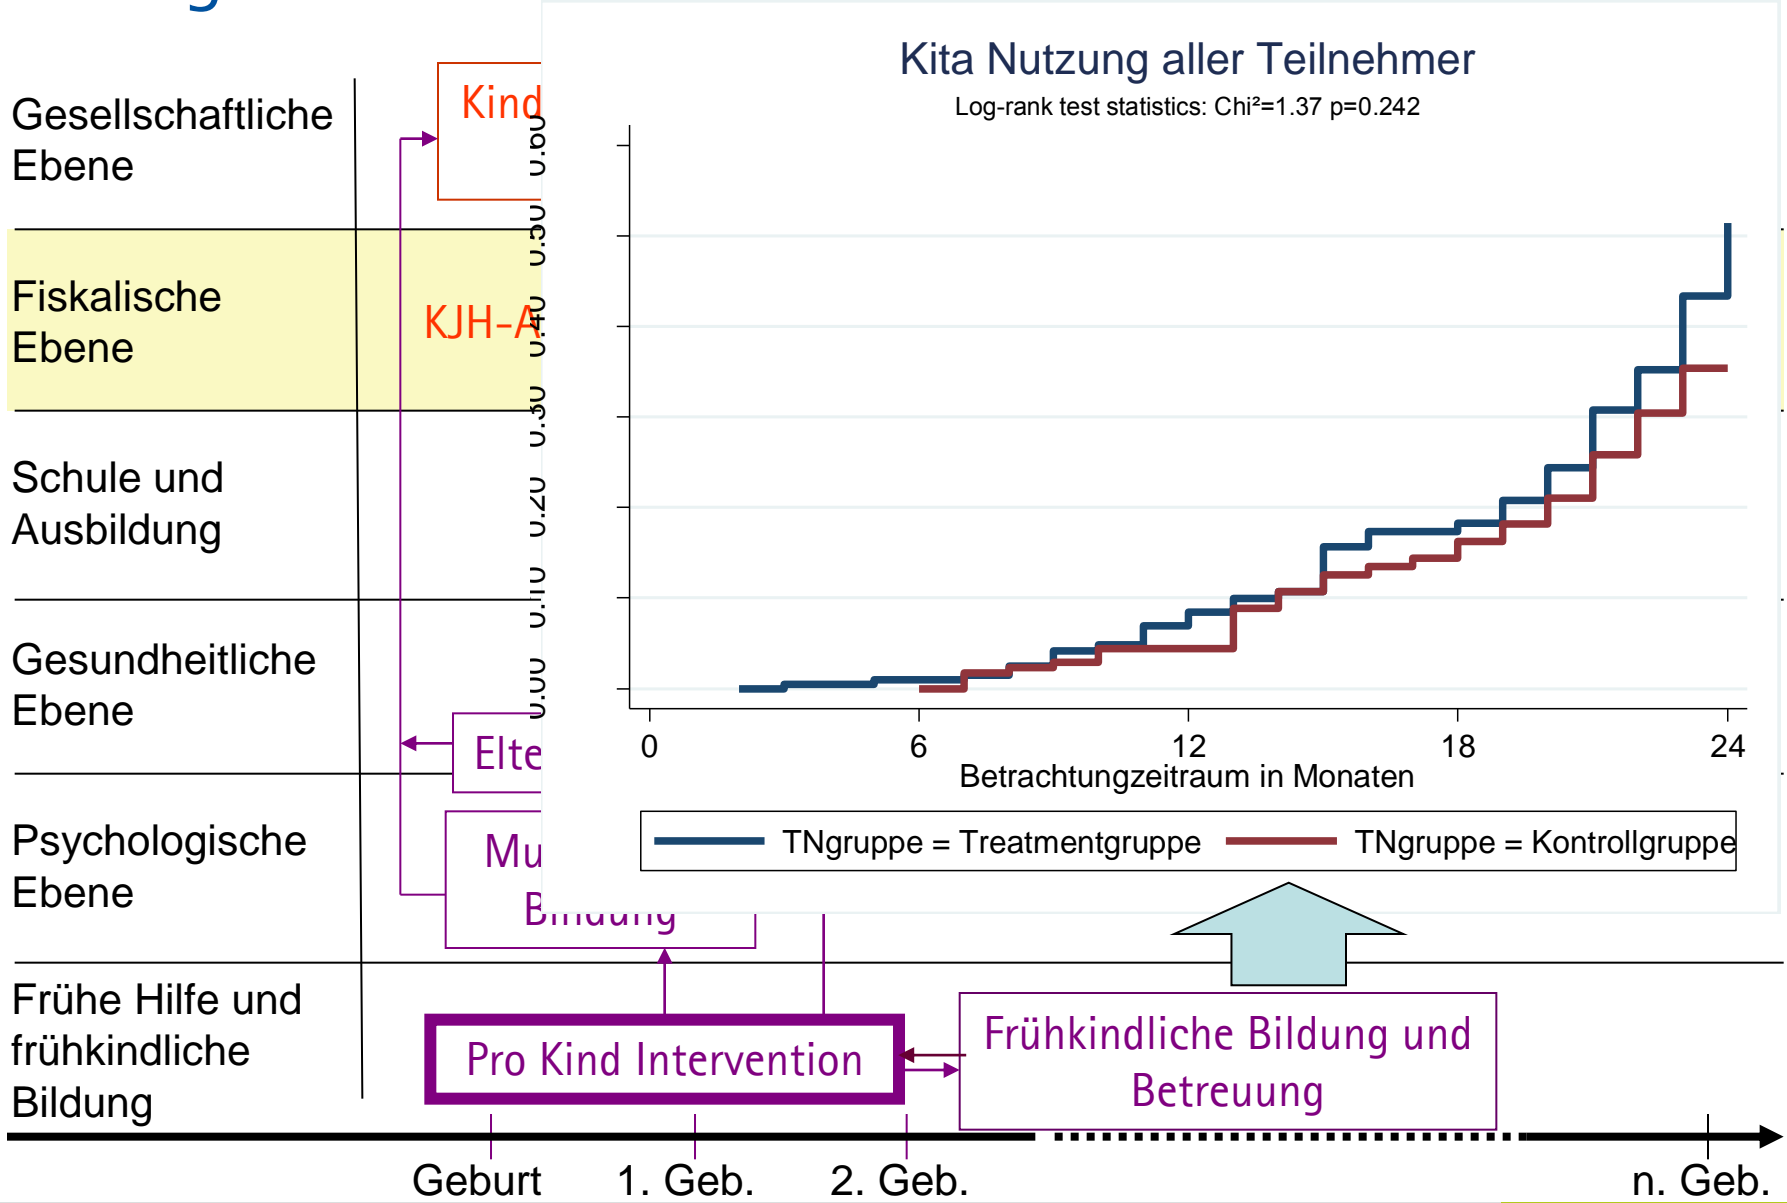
Gesellschaftliche Ebene

Fiskalische Ebene

Schule und Ausbildung

Gesundheitliche Ebene

Psychologische Ebene

Frühe Hilfe und frühkindliche Bildung

Kind

KJH-A

Elte

Mu

Bildung

Kita Nutzung aller Teilnehmer

Log-rank test statistics: Chi²=1.37 p=0.242

0.00 0.10 0.20 0.30 0.40 0.50 0.60

0 6 12 18 24

Betrachtungzeitraum in Monaten

TNgruppe = Treatmentgruppe TNgruppe = Kontrollgruppe

Pro Kind Intervention

Frühkindliche Bildung und Betreuung

Geburt 1. Geb. 2. Geb. n. Geb.